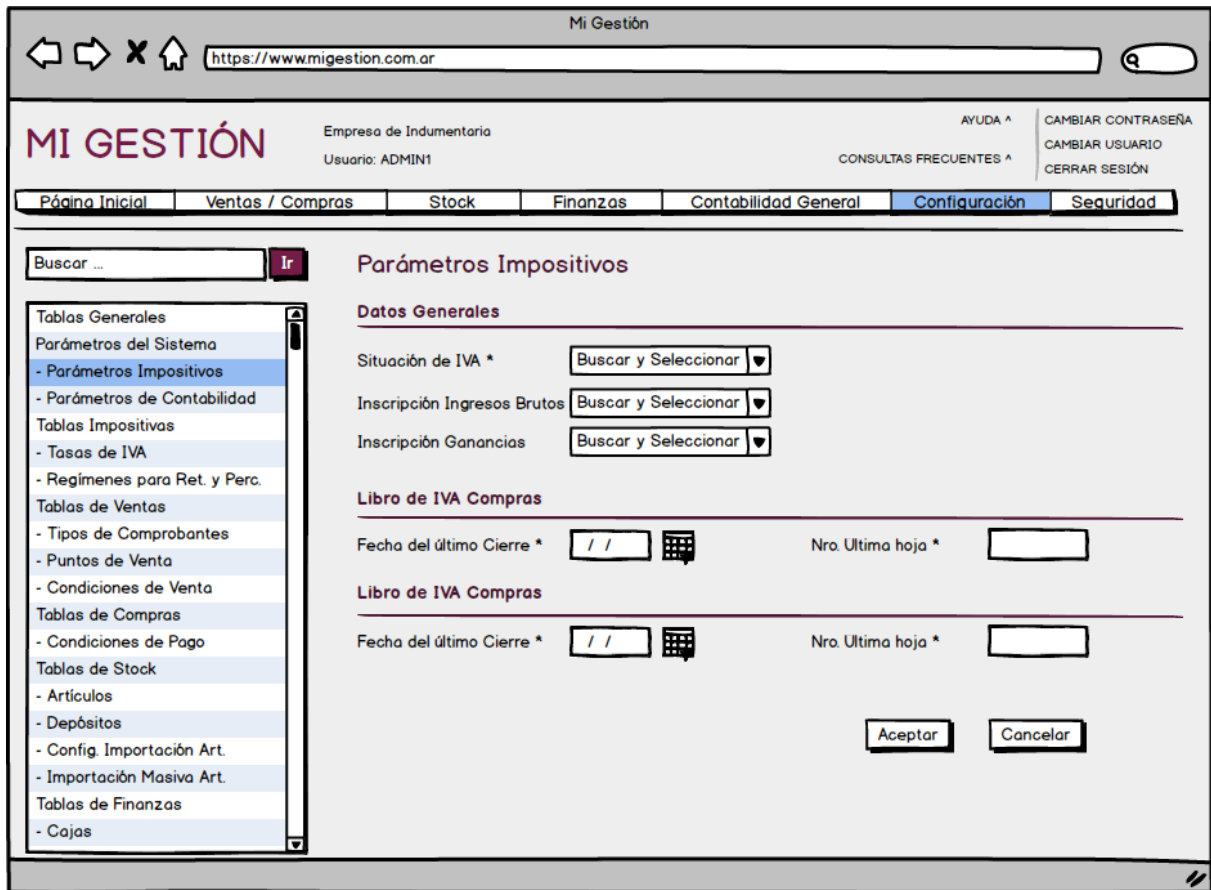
Mi Gestión

https://www.migestion.com.ar

MI GESTIÓN

Empresa de Indumentaria
Usuario: ADMIN1

AYUDA ^
CONSULTAS FRECUENTES ^

CAMBIAR CONTRASEÑA
CAMBIAR USUARIO
CERRAR SESIÓN

Página Inicial | Ventas / Compras | Stock | Finanzas | Contabilidad General | Configuración | Seguridad

Buscar ...
Ir

Tablas Generales
Parámetros del Sistema
- Parámetros Impositivos
- Parámetros de Contabilidad
Tablas Impositivas
- Tasas de IVA
- Regímenes para Ret. y Perc.
Tablas de Ventas
- Tipos de Comprobantes
- Puntos de Venta
- Condiciones de Venta
Tablas de Compras
- Condiciones de Pago
Tablas de Stock
- Artículos
- Depósitos
- Config. Importación Art.
- Importación Masiva Art.
Tablas de Finanzas
- Cajas

Parámetros Impositivos

Datos Generales

Situación de IVA * Buscar y Seleccionar

Inscripción Ingresos Brutos Buscar y Seleccionar

Inscripción Ganancias Buscar y Seleccionar

Libro de IVA Compras

Fecha del último Cierre * / /

Nro. Ultima hoja *

Libro de IVA Compras

Fecha del último Cierre * / /

Nro. Ultima hoja *

Aceptar
Cancelar